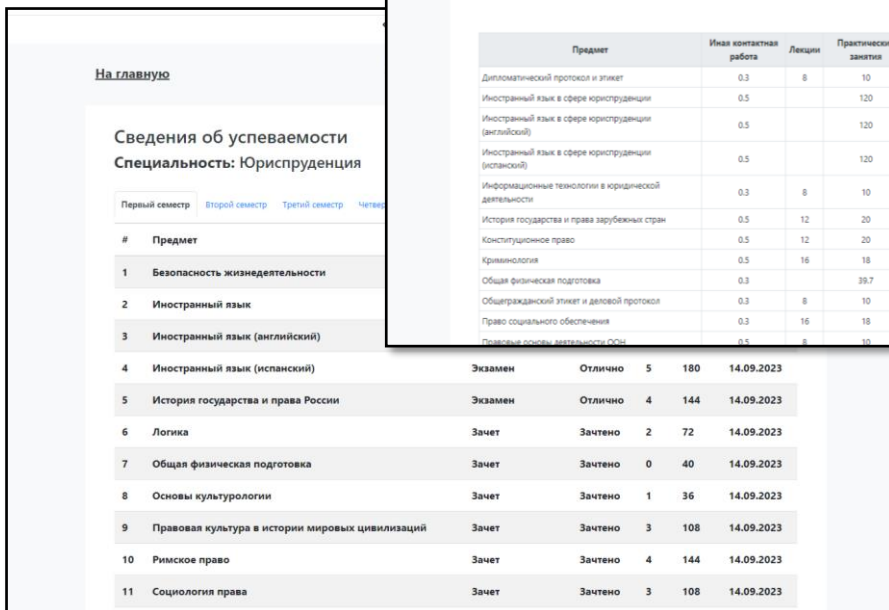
На главную

Сведения об успеваемости
Специальность: Юриспруденция

Первый семестр Второй семестр Третий семестр Четвер

| # | Предмет | | | | | |
|---|---|---|---|---|---|---|
| 1 | Безопасность жизнедеятельности | | | | | |
| 2 | Иностранный язык | | | | | |
| 3 | Иностранный язык (английский) | | | | | |
| 4 | Иностранный язык (испанский) | Экзамен | Отлично | 5 | 180 | 14.09.2023 |
| 5 | История государства и права России | Экзамен | Отлично | 4 | 144 | 14.09.2023 |
| 6 | Логика | Зачет | Зачтено | 2 | 72 | 14.09.2023 |
| 7 | Общая физическая подготовка | Зачет | Зачтено | 0 | 40 | 14.09.2023 |
| 8 | Основы культурологии | Зачет | Зачтено | 1 | 36 | 14.09.2023 |
| 9 | Правовая культура в истории мировых цивилизаций | Зачет | Зачтено | 3 | 108 | 14.09.2023 |
| 10 | Римское право | Зачет | Зачтено | 4 | 144 | 14.09.2023 |
| 11 | Социология права | Зачет | Зачтено | 3 | 108 | 14.09.2023 |

| Предмет | Иная контактная работа | Лекции | Практически занятия |
|---|---|---|---|
| Дипломатический протокол и этикет | 0.3 | 8 | 10 |
| Иностранный язык в сфере юриспруденции | 0.5 | | 120 |
| Иностранный язык в сфере юриспруденции (английский) | 0.5 | | 120 |
| Иностранный язык в сфере юриспруденции (испанский) | 0.5 | | 120 |
| Информационные технологии в юридической деятельности | 0.3 | 8 | 10 |
| История государства и права зарубежных стран | 0.5 | 12 | 20 |
| Конституционное право | 0.5 | 12 | 20 |
| Криминология | 0.5 | 16 | 18 |
| Общая физическая подготовка | 0.3 | | 39.7 |
| Общегражданский этикет и деловой протокол | 0.3 | 8 | 10 |
| Право социального обеспечения | 0.3 | 16 | 18 |
| Правовые основы деятельности ООН | 0.5 | 8 | 10 |